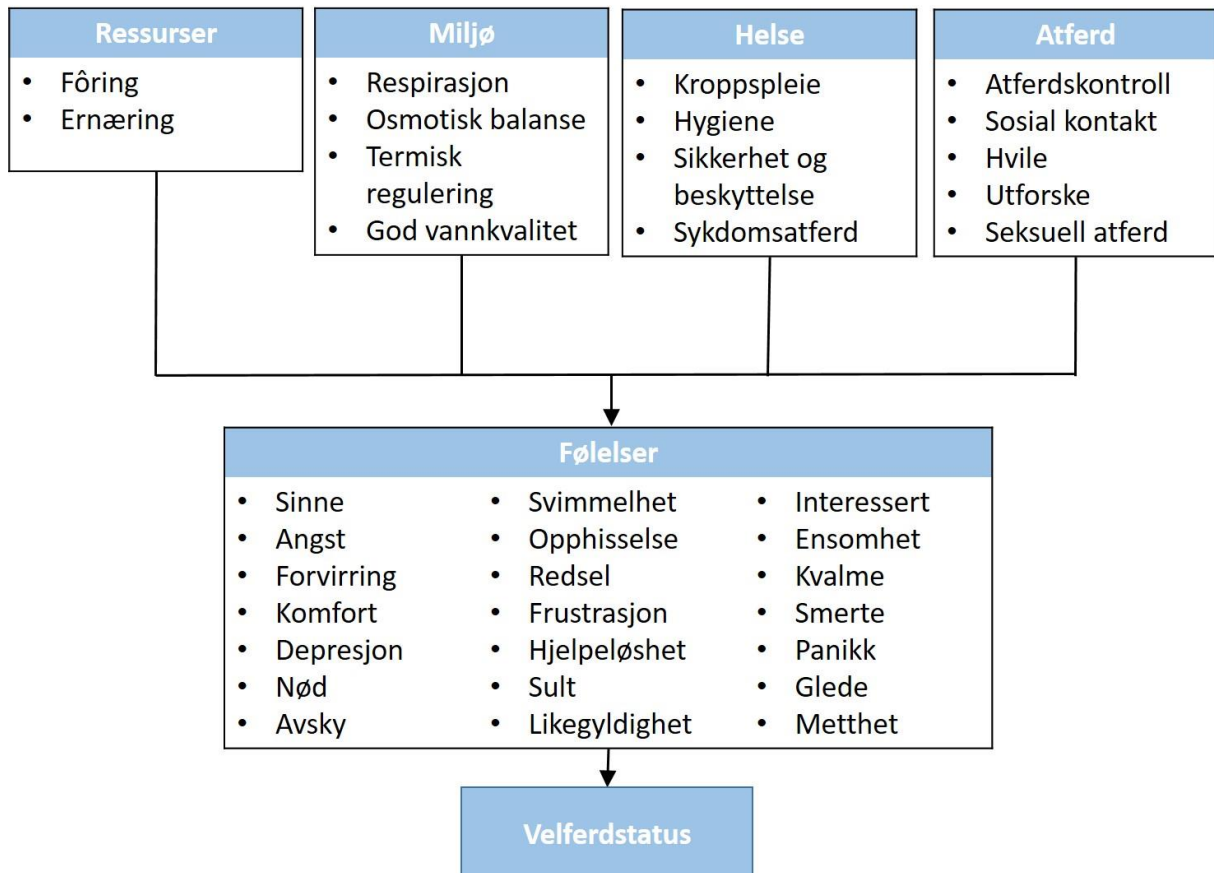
Ressurser
- Fôring
- Ernæring

Miljø
- Respirasjon
- Osmotisk balanse
- Termisk regulering
- God vannkvalitet

Helse
- Kroppspleie
- Hygiene
- Sikkerhet og beskyttelse
- Sykdomsatferd

Atferd
- Atferdskontroll
- Sosial kontakt
- Hvile
- Utforske
- Seksuell atferd

Følelser
- Sinne
- Angst
- Forvirring
- Komfort
- Depresjon
- Nød
- Avsky

- Svimmelhet
- Opphisselse
- Redsel
- Frustrasjon
- Hjelpeløshet
- Sult
- Likegyldighet

- Interessert
- Ensomhet
- Kvalme
- Smerte
- Panikk
- Glede
- Metthet

Velferdstatus